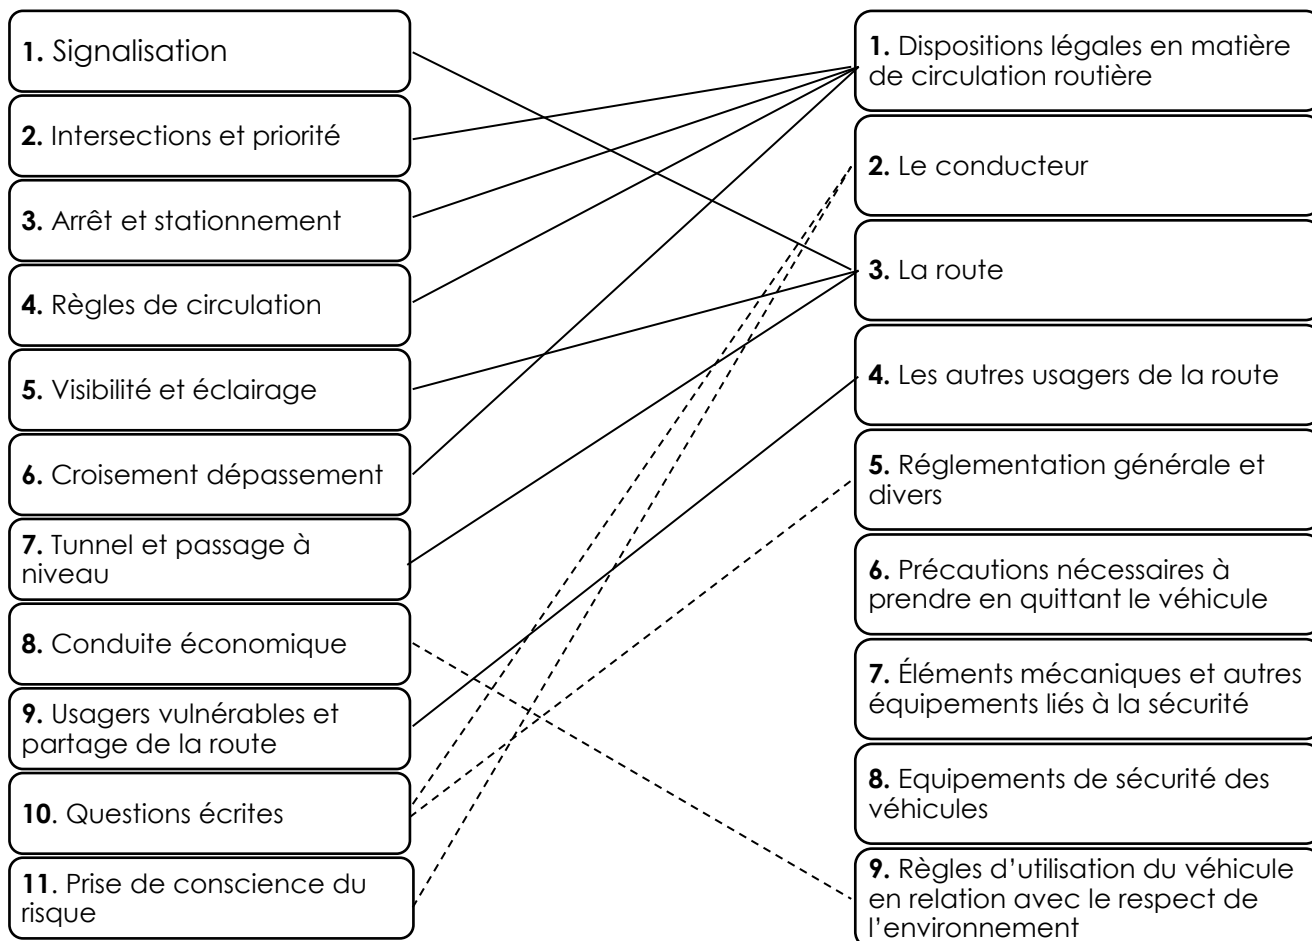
**1.** Signalisation

**2.** Intersections et priorité

**3.** Arrêt et stationnement

**4.** Règles de circulation

**5.** Visibilité et éclairage

**6.** Croisement dépassement

**7.** Tunnel et passage à niveau

**8.** Conduite économique

**9.** Usagers vulnérables et partage de la route

**10**. Questions écrites

**11**. Prise de conscience du risque

**1.** Dispositions légales en matière de circulation routière

**2.** Le conducteur

**3.** La route

**4.** Les autres usagers de la route

**5.** Réglementation générale et divers

**6.** Précautions nécessaires à prendre en quittant le véhicule

**7.** Éléments mécaniques et autres équipements liés à la sécurité

**8.** Equipements de sécurité des véhicules

**9.** Règles d'utilisation du véhicule en relation avec le respect de l'environnement